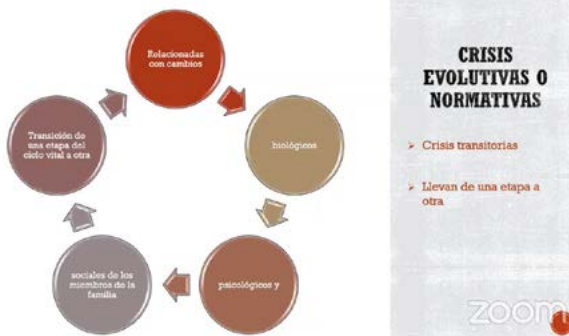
Relacionadas con cambios

biológicos

psicológicos y

sociales de los miembros de la familia

Transición de una etapa del ciclo vital a otra

CRISIS EVOLUTIVAS O NORMATIVAS

➢ Crisis transitorias

➢ Llevan de una etapa a otra

zoom